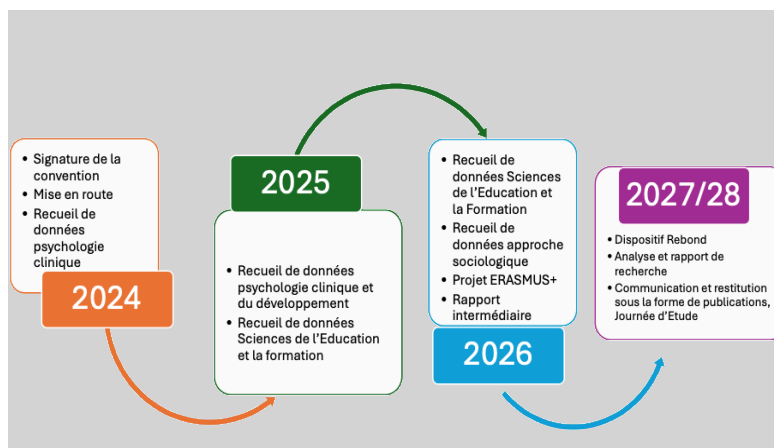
- Signature de la convention
- Mise en route
- Recueil de données psychologie clinique

2024

2025

- Recueil de données psychologie clinique et du développement
- Recueil de données Sciences de l'Education et la formation

- Recueil de données Sciences de l'Education et la Formation
- Recueil de données approche sociologique
- Projet ERASMUS+
- Rapport intermédiaire

2026

2027/28

- Dispositif Rebond
- Analyse et rapport de recherche
- Communication et restitution sous la forme de publications, Journée d'Etude